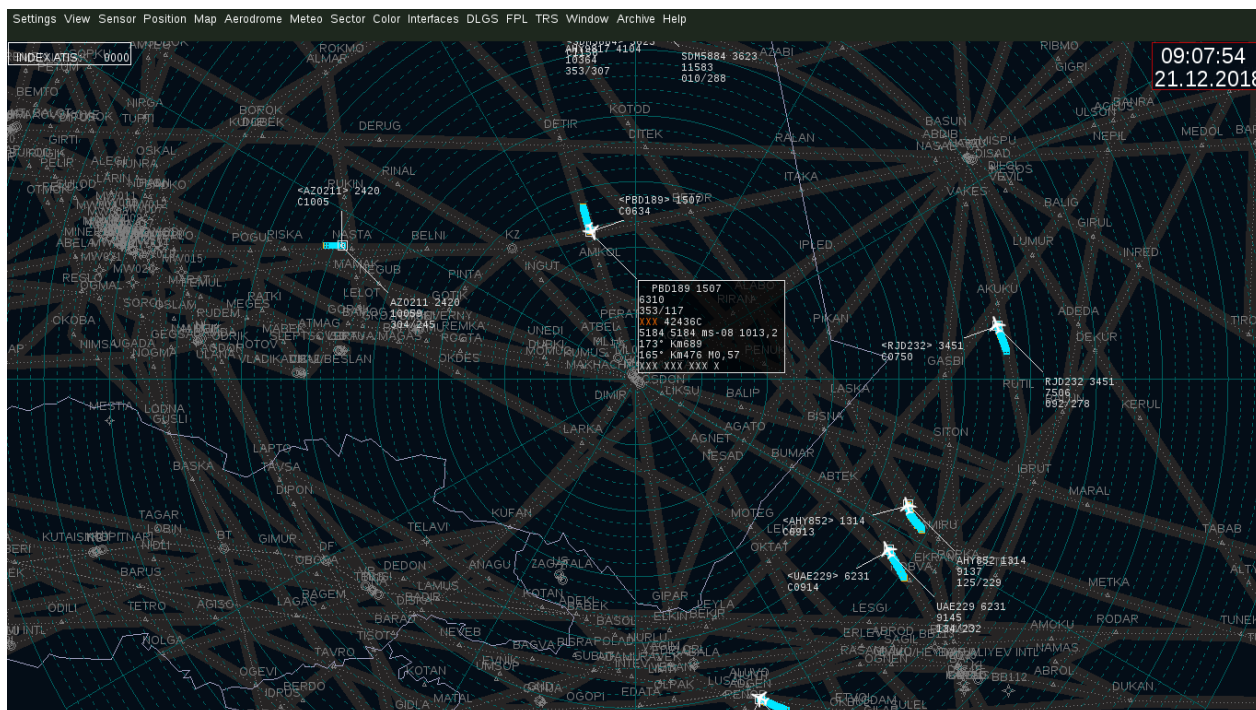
Settings View Sensor Position Map Aerodrome Meteo Sector Color Interfaces DLGS FPL TRS Window Archive Help

INDEX ATIS 0000

09:07:54
21.12.2018

AHY8617 4104
10364
353/307

SDM5884 3623
11583
010/288

ROKMO
ALMAR
AZABI
RIBMO
GIGRI
BEMTO
NIRGA
BOROK
KUDBEK
DERUG
DETIR
KOTOD
CITEK
RALAN
BASUN
ABDIB
NASAB
MISPU
DISAD
ULSOR
NEPIL
MEDOL
GIRTI
OSKAL
ALEGI
GUNRA
RINAL
ITAKA
VAKES
BALIG
GIRUL
INRED

<AZO211> 2420
C1005

<PBD189> 1507
C0634

POGU
RISKA
NASTA
BELNI
KZ
INGUT
AMKOL
IPLED
LUMUR
MAMAI
NEGUB
PINTA
ABELA
RESLO
OGMAL
LELOT
AZO211 2420
10058
304/245
AKUKU
ADEDA
DEKUR
OKOBA
SORGO
ISLAM
MEGET
RUDEM
PATKI
ATMAG
REMKA
ROSTA
UNEDI
ATBEL
PERA
PIKAN
NIMSA
GADA
NOGMA
ULANA
VLADIKAVKAZ
BESLAN
OKDES
MAKHACH

PBD189 1507
6310
353/117
XXX 42436C
5184 5184 ms-08 1013,2
173° Km689
165° Km476 M0,57
XXX XXX XXX X

<RJD232> 3451
C0750
GASBI
RUTIL
RJD232 3451
7506
692/278
TIRO
DIMIR
LIKSU
BALIP
LASKA
BISNA
KERUL
MESTIA
LODINA
GUSLI
LARKA
AGATO
AGNET
NESAD
BUMAR
SITON
LAPTO
TAVSA
BASKA
DIPON
ABTEK
IBRUT
MARAL
TAGAR
LOBIN
KUFAN
TELAVI
MOTEG
<AHY852> 1314
C0913
OKTAT
MIRU
AHY852 1314
9137
125/229
TABAB
KUTAISI
PITNAR
NIOLI
BT
GIMUR
DF
BERI
BARUS
OBOGA
DEDON
ANAGU
ZAGARALA
<UAE229> 6231
C0914
METKA
LAMUS
BAGEM
LAGAS
ODILI
TETRO
AGISO
KOTAN
GIPAR
DEBEK
ELKIN
BEYLA
LESGI
UAE229 6231
9145
134/232
RODAR
AMOKU
NOLGA
TAVRO
TISOT
BARAD
NEVEB
BAGVA
BASOL
NURLU
ERLE
AMOKU
NAMAS
ALIYEV INTL
TUNE
OGEVI
KOTAN
SUBUT
ABROL
BB112
IDRUS
PERDO
GIDLA
MATAL
OGOPI
EDATA
OLPAK
LUSAG
DUKAN